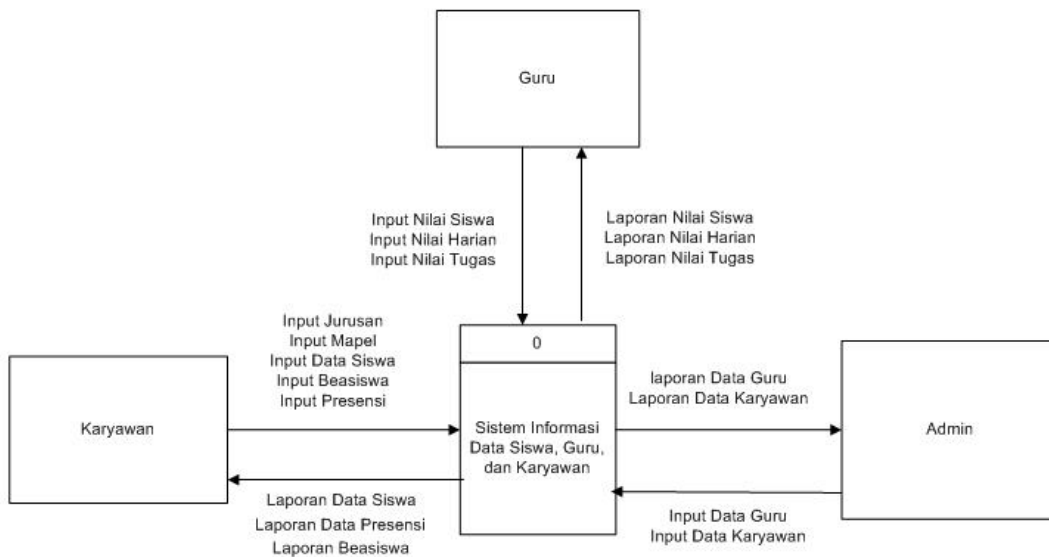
Guru

Input Nilai Siswa
Input Nilai Harian
Input Nilai Tugas

Laporan Nilai Siswa
Laporan Nilai Harian
Laporan Nilai Tugas

Input Jurusan
Input Mapel
Input Data Siswa
Input Beasiswa
Input Presensi

Karyawan

0

Sistem Informasi Data Siswa, Guru, dan Karyawan

laporan Data Guru
Laporan Data Karyawan

Admin

Laporan Data Siswa
Laporan Data Presensi
Laporan Beasiswa

Input Data Guru
Input Data Karyawan